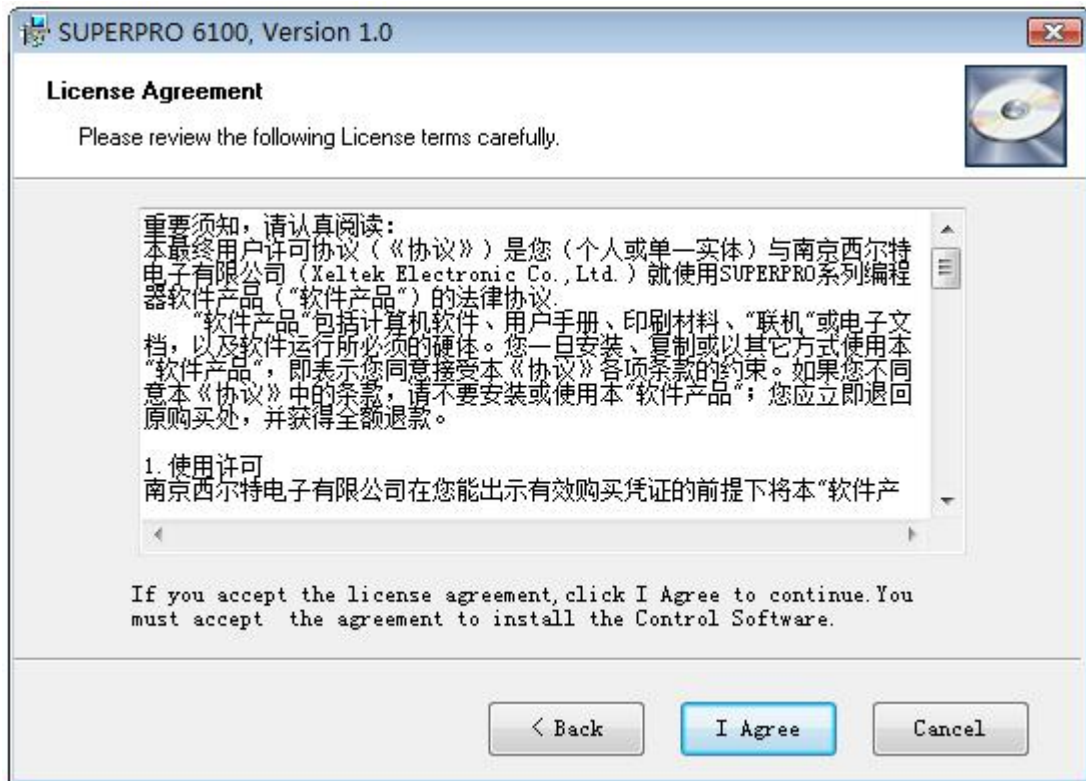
SUPERPRO 6100, Version 1.0

License Agreement

Please review the following License terms carefully.

重要须知，请认真阅读：
本最终用户许可协议（《协议》）是您（个人或单一实体）与南京西尔特电子有限公司（Xeltek Electronic Co.,Ltd.）就使用SUPERPRO系列编程器软件产品（"软件产品"）的法律协议.
"软件产品"包括计算机软件、用户手册、印刷材料、"联机"或电子文档，以及软件运行所必须的硬体。您一旦安装、复制或以其它方式使用本"软件产品"，即表示您同意接受本《协议》各项条款的约束。如果您不同意本《协议》中的条款，请不要安装或使用本"软件产品"；您应立即退回原购买处，并获得全额退款。

1.使用许可
南京西尔特电子有限公司在您能出示有效购买凭证的前提下将本"软件产

If you accept the license agreement, click I Agree to continue. You must accept the agreement to install the Control Software.

< Back
I Agree
Cancel